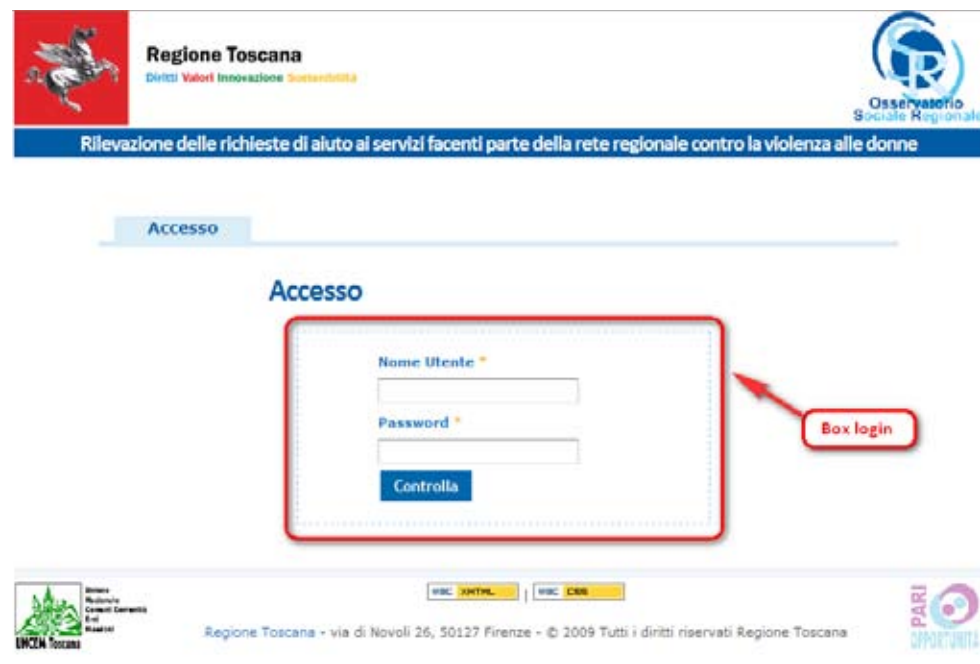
Regione Toscana
Diritti Valori Innovazione Sostenibilità

Osservatorio Sociale Regionale

Rilevazione delle richieste di aiuto ai servizi facenti parte della rete regionale contro la violenza alle donne

Accesso

Accesso

Nome Utente *

Password *

Controlla

Box login

UNCEM Toscana
Unione Regionale Comuni Comunità Enti Montani

W3C XHTML | W3C CSS

Regione Toscana - via di Novoli 26, 50127 Firenze - © 2009 Tutti i diritti riservati Regione Toscana

PARI OPPORTUNITÀ